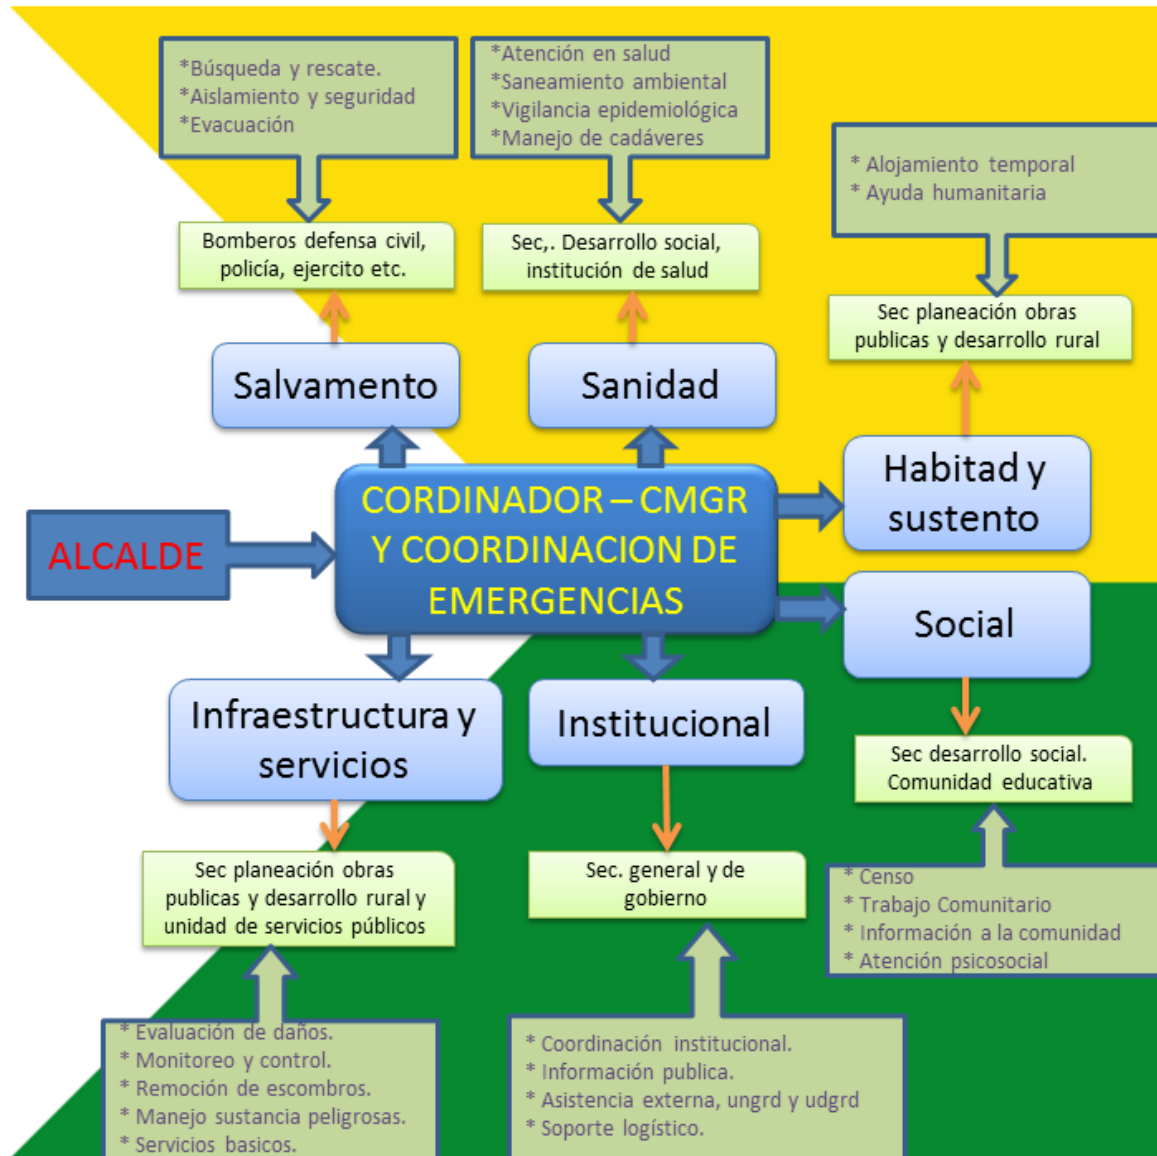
*Búsqueda y rescate.
*Aislamiento y seguridad
*Evacuación

*Atención en salud
*Saneamiento ambiental
*Vigilancia epidemiológica
*Manejo de cadáveres

* Alojamiento temporal
* Ayuda humanitaria

Bomberos defensa civil, policía, ejercito etc.

Sec,. Desarrollo social, institución de salud

Sec planeación obras publicas y desarrollo rural

Salvamento

Sanidad

Habitad y sustento

ALCALDE

CORDINADOR – CMGR Y COORDINACION DE EMERGENCIAS

Social

Infraestructura y servicios

Institucional

Sec desarrollo social. Comunidad educativa

Sec planeación obras publicas y desarrollo rural y unidad de servicios públicos

Sec. general y de gobierno

* Censo
* Trabajo Comunitario
* Información a la comunidad
* Atención psicosocial

* Evaluación de daños.
* Monitoreo y control.
* Remoción de escombros.
* Manejo sustancia peligrosas.
* Servicios basicos.

* Coordinación institucional.
* Información publica.
* Asistencia externa, ungrd y udgrd
* Soporte logístico.